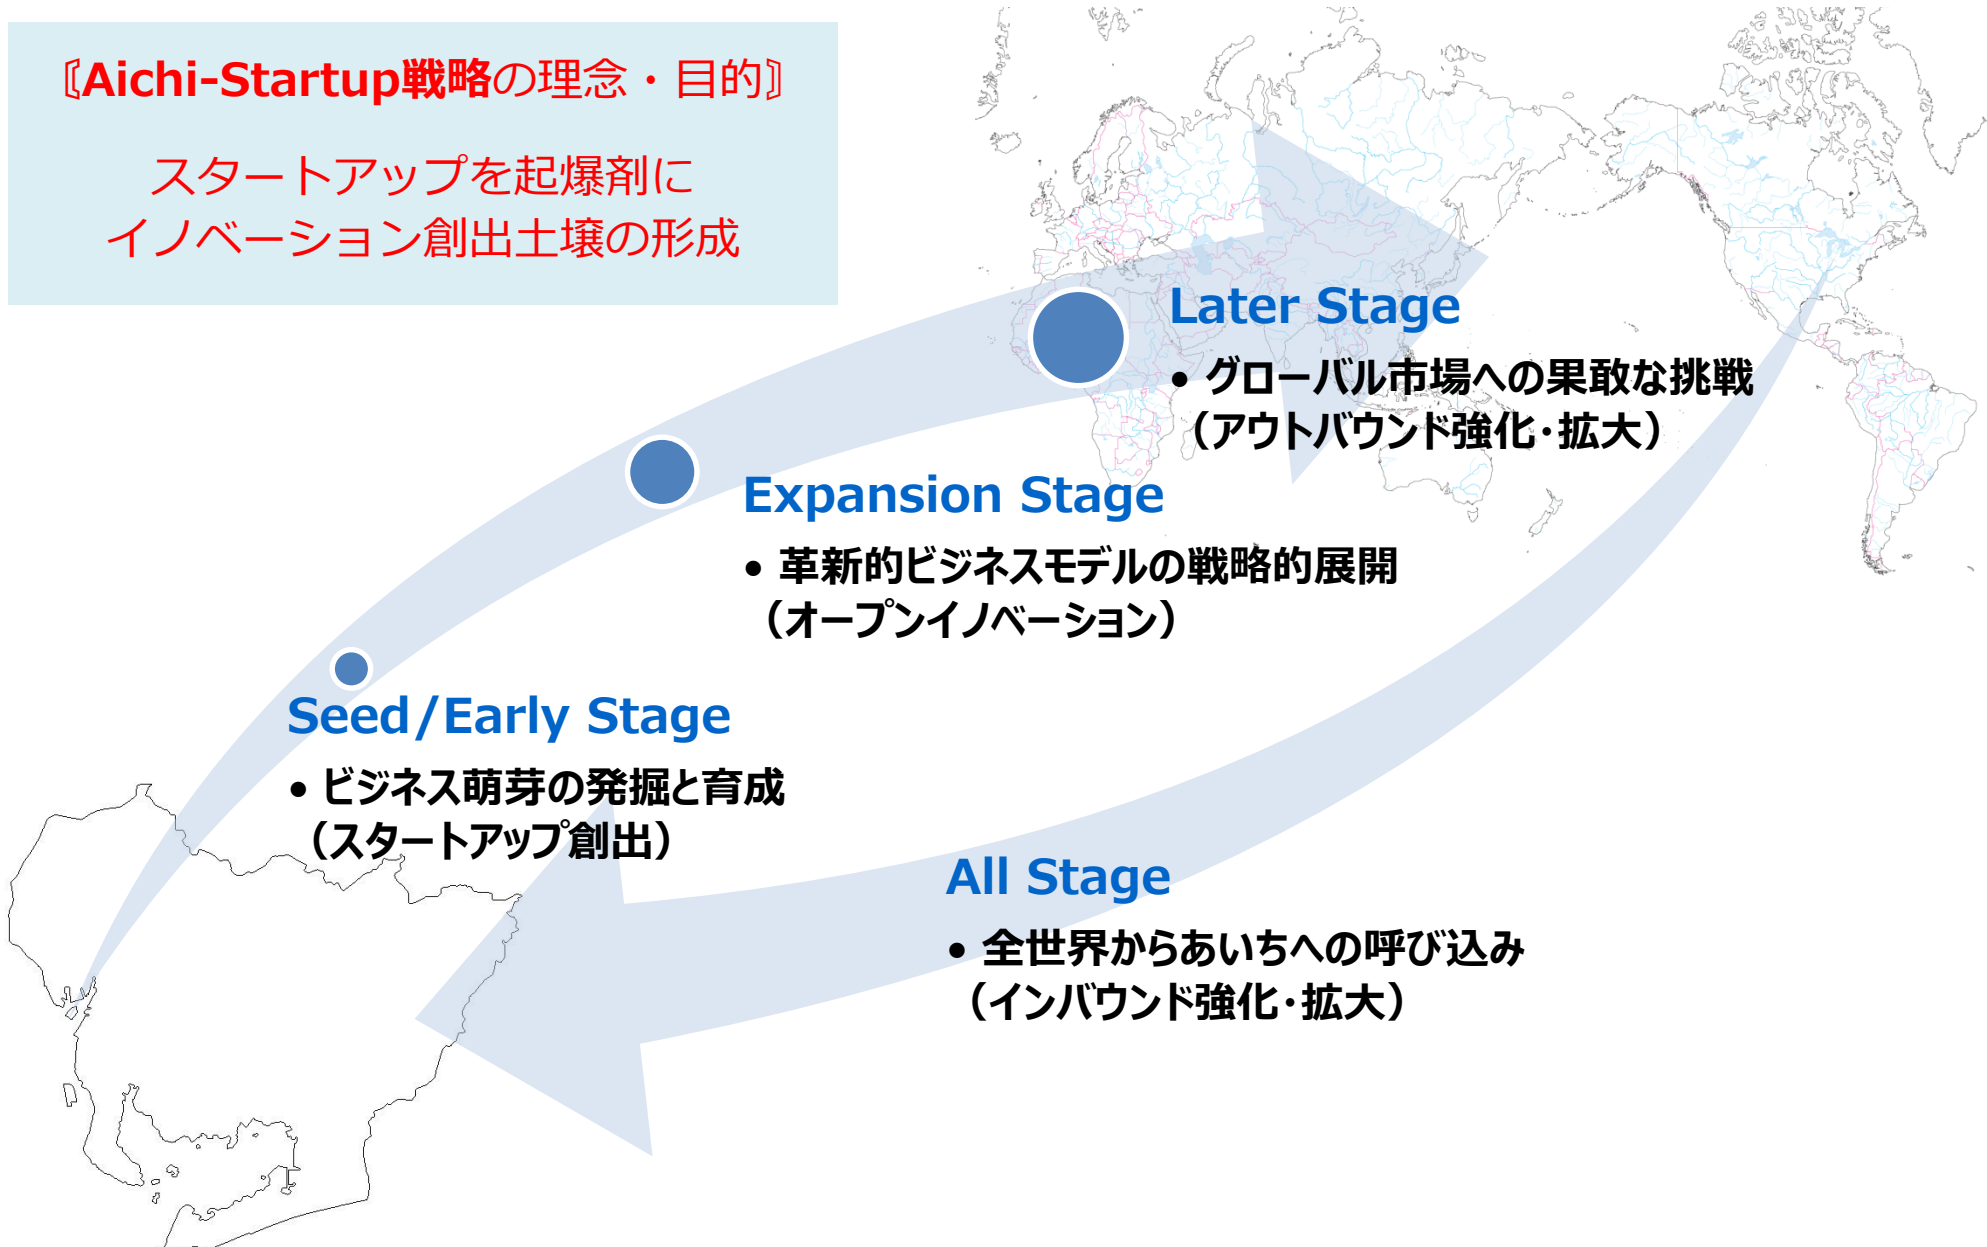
〖Aichi-Startup戦略の理念・目的〗

スタートアップを起爆剤に
イノベーション創出土壌の形成

Later Stage

• グローバル市場への果敢な挑戦
（アウトバウンド強化・拡大）

Expansion Stage

• 革新的ビジネスモデルの戦略的展開
（オープンイノベーション）

Seed/Early Stage

• ビジネス萌芽の発掘と育成
（スタートアップ創出）

All Stage

• 全世界からあいちへの呼び込み
（インバウンド強化・拡大）